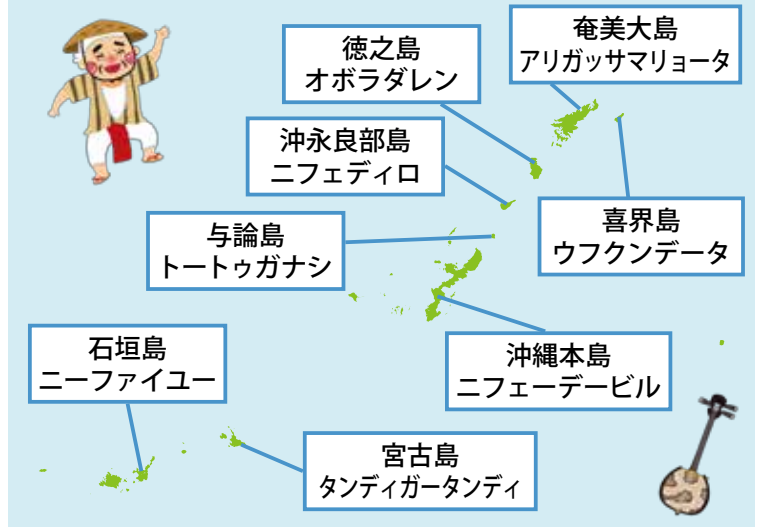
奄美大島
アリガッサマリョータ

徳之島
オボラダレン

沖永良部島
ニフェディロ

喜界島
ウフクンデータ

与論島
トートゥガナシ

沖縄本島
ニフェーデービル

石垣島
ニーファイユー

宮古島
タンディガータンディ